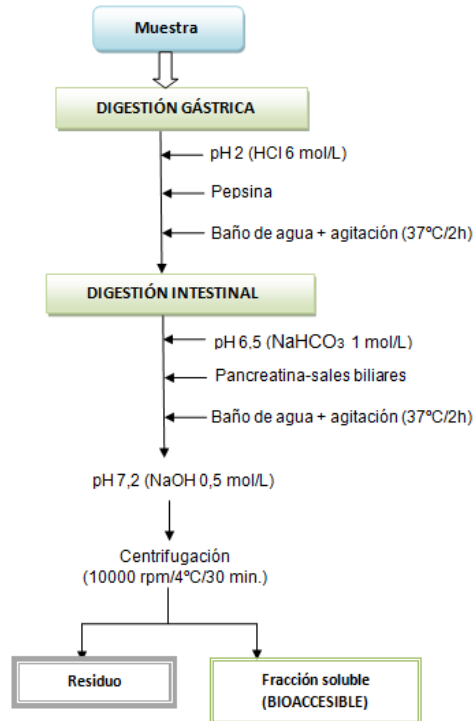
Muestra

DIGESTIÓN GÁSTRICA

pH 2 (HCl 6 mol/L)

Pepsina

Baño de agua + agitación (37ºC/2h)

DIGESTIÓN INTESTINAL

pH 6,5 ($NaHCO_3$ 1 mol/L)

Pancreatina-sales biliares

Baño de agua + agitación (37ºC/2h)

pH 7,2 (NaOH 0,5 mol/L)

Centrifugación (10000 rpm/4ºC/30 min.)

Residuo

Fracción soluble (BIOACCESIBLE)